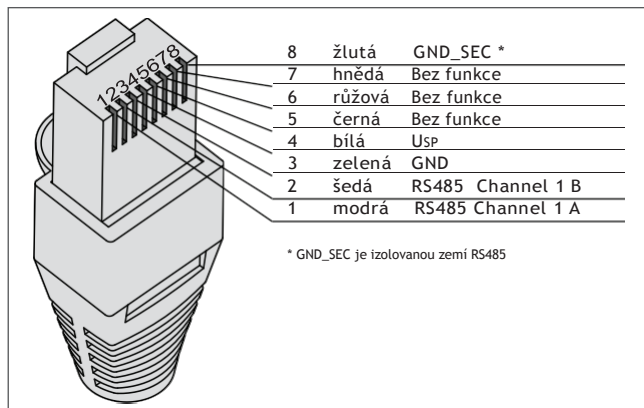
12345678

| 8 | žlutá | GND_SEC * |
|---|---|---|
| 7 | hnědá | Bez funkce |
| 6 | růžová | Bez funkce |
| 5 | černá | Bez funkce |
| 4 | bílá | USP |
| 3 | zelená | GND |
| 2 | šedá | RS485 Channel 1 B |
| 1 | modrá | RS485 Channel 1 A |

* GND_SEC je izolovanou zemí RS485